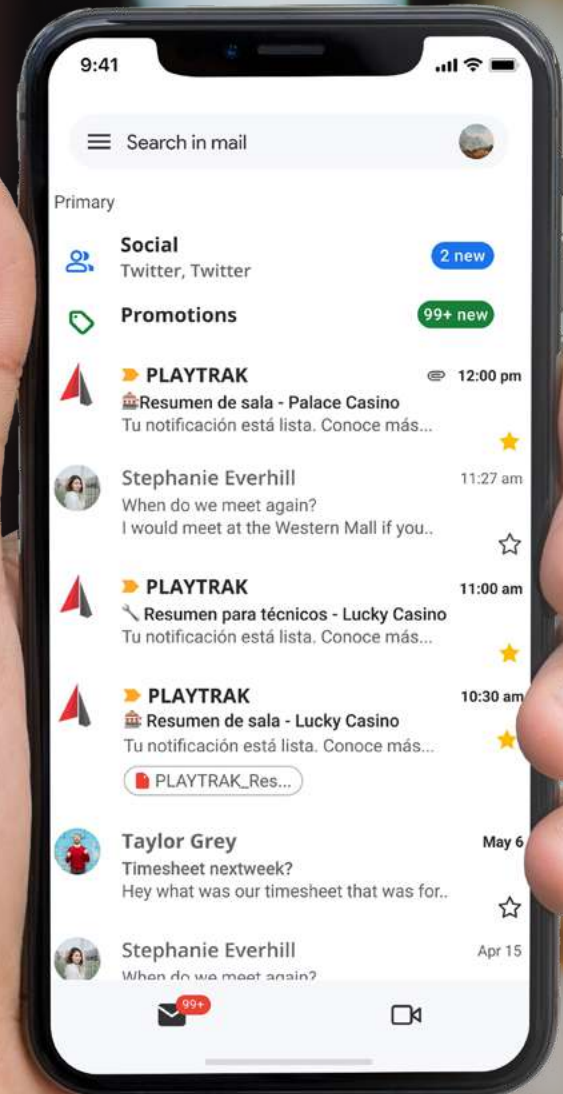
9:41

Search in mail

Primary

Social
Twitter, Twitter
2 new

Promotions
99+ new

PLAYTRAK
12:00 pm
Resumen de sala - Palace Casino
Tu notificación está lista. Conoce más...

Stephanie Everhill
11:27 am
When do we meet again?
I would meet at the Western Mall if you..

PLAYTRAK
11:00 am
Resumen para técnicos - Lucky Casino
Tu notificación está lista. Conoce más...

PLAYTRAK
10:30 am
Resumen de sala - Lucky Casino
Tu notificación está lista. Conoce más...
PLAYTRAK_Res...

Taylor Grey
May 6
Timesheet nextweek?
Hey what was our timesheet that was for..

Stephanie Everhill
Apr 15
When do we meet again?

99+